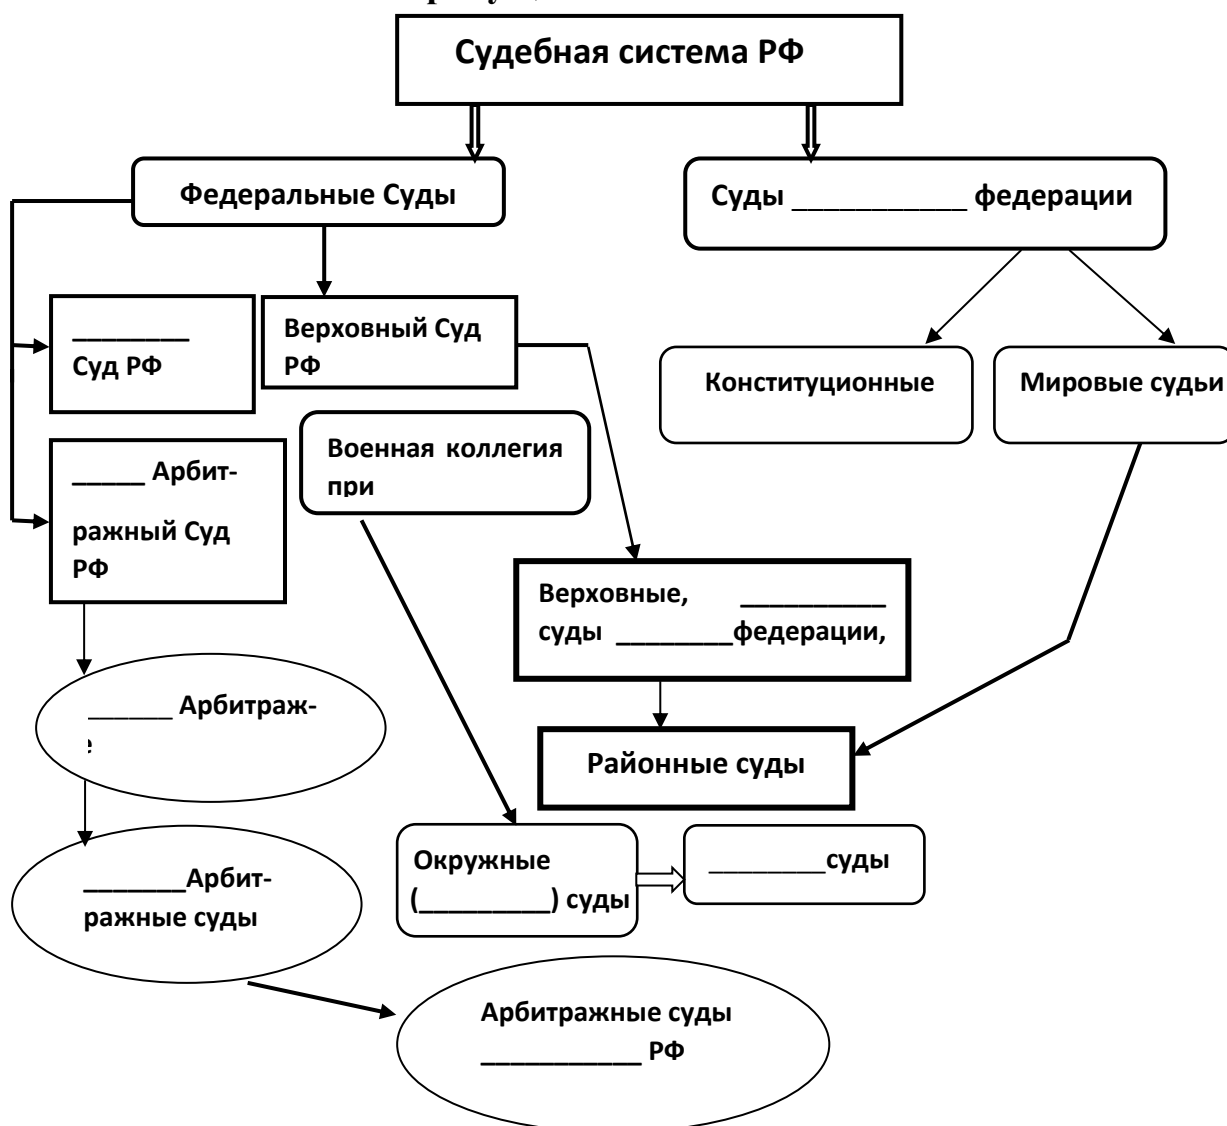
Судебная система РФ

Федеральные Суды

Суды ___________ федерации

_________ Суд РФ

Верховный Суд РФ

Конституционные

Мировые судьи

_____ Арбитражный Суд РФ

Военная коллегия при

Верховные, __________ суды ________федерации,

______ Арбитраж-

Районные суды

_______Арбитражные суды

Окружные (_________) суды

_________суды

Арбитражные суды ___________ РФ